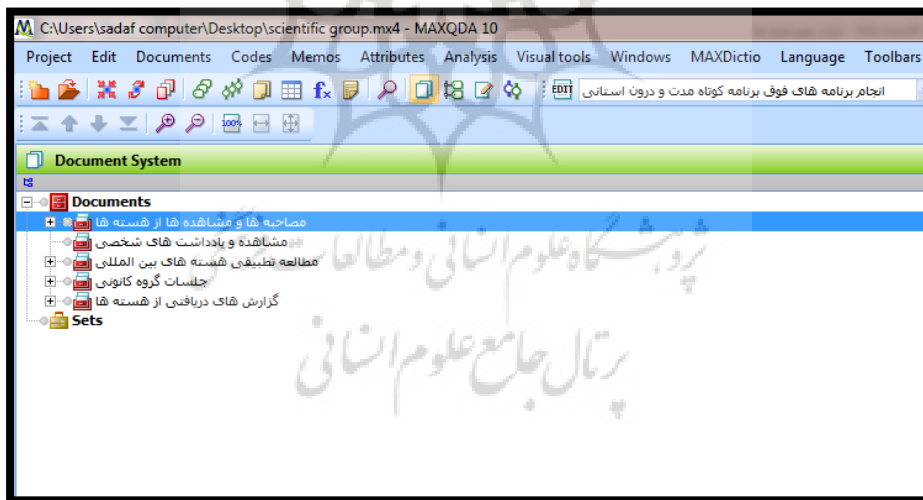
C:\Users\sadaf computer\Desktop\scientific group.mx4 - MAXQDA 10

Project Edit Documents Codes Memos Attributes Analysis Visual tools Windows MAXDictio Language Toolbars

EDIT انجام برنامه های فوق برنامه کوتاه مدت و درون استانی

100%

Document System

Documents
مصاحبه ها و مشاهده ها از هسته ها
مشاهده و یادداشت های شخصی
مطالعه تطبیقی هسته های بین المللی
جلسات گروه کانونی
گزارش های دریافتی از هسته ها
Sets

پژوهشگاه علوم انسانی و مطالعات فرهنگی
پرتال جامع علوم انسانی